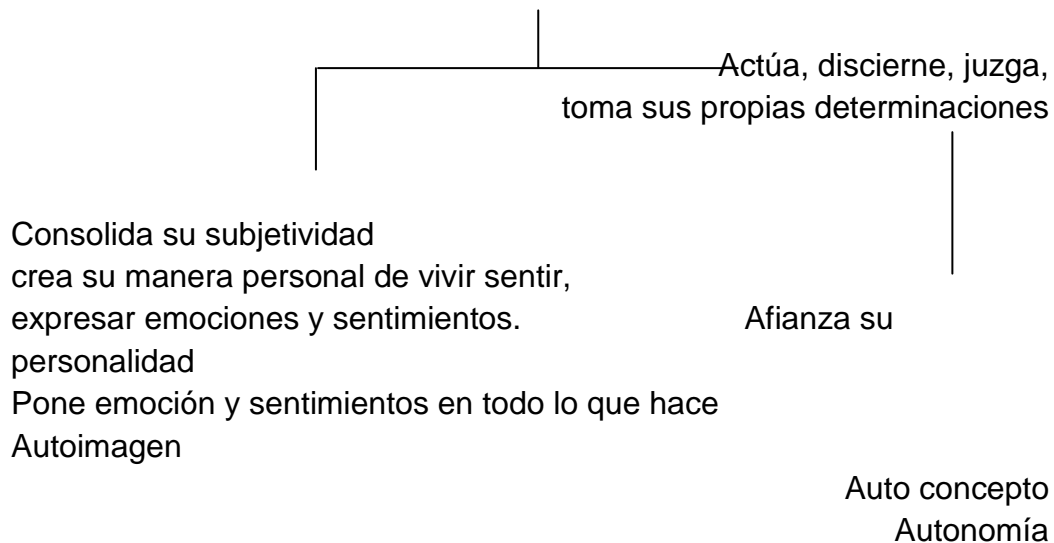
Actúa, discierne, juzga, toma sus propias determinaciones

Consolida su subjetividad
crea su manera personal de vivir sentir, expresar emociones y sentimientos.

Afianza su personalidad

Pone emoción y sentimientos en todo lo que hace
Autoimagen

Auto concepto
Autonomía